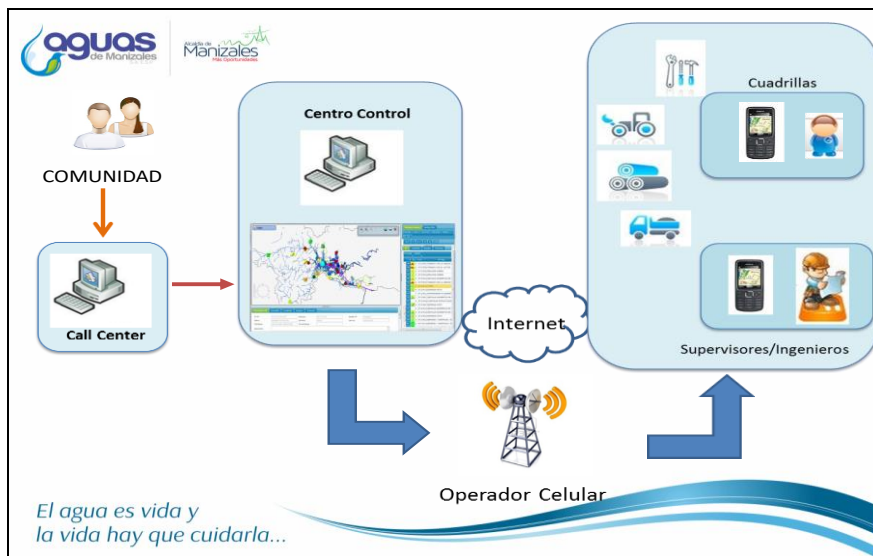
aguas de Manizales

Alcaldía de Manizales
Más Oportunidades

COMUNIDAD

Call Center

Centro Control

Internet

Operador Celular

Cuadrillas

Supervisores/Ingenieros

El agua es vida y
la vida hay que cuidarla...